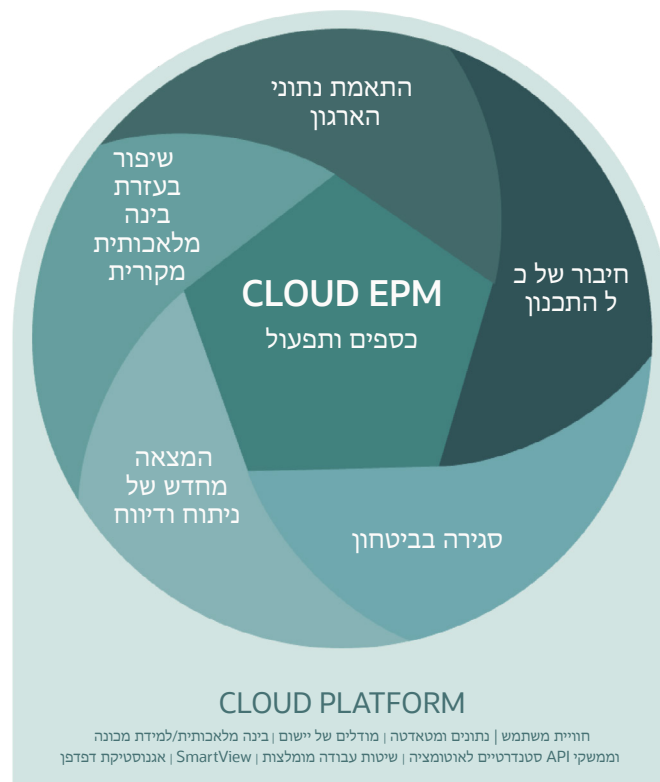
התאמת נתוני הארגון

שיפור בעזרת בינה מלאכותית מקורית

חיבור של כ ל התכנון

CLOUD EPM

כספים ותפעול

המצאה מחדש של ניתוח ודיווח

סגירה בביטחון

CLOUD PLATFORM

חוויית משתמש | נתונים ומטאדטה | מודלים של יישום | בינה מלאכותית/למידת מכונה וממשקי API סטנדרטיים לאוטומציה | שיטות עבודה מומלצות | SmartView | אגנוסטיקת דפדפן